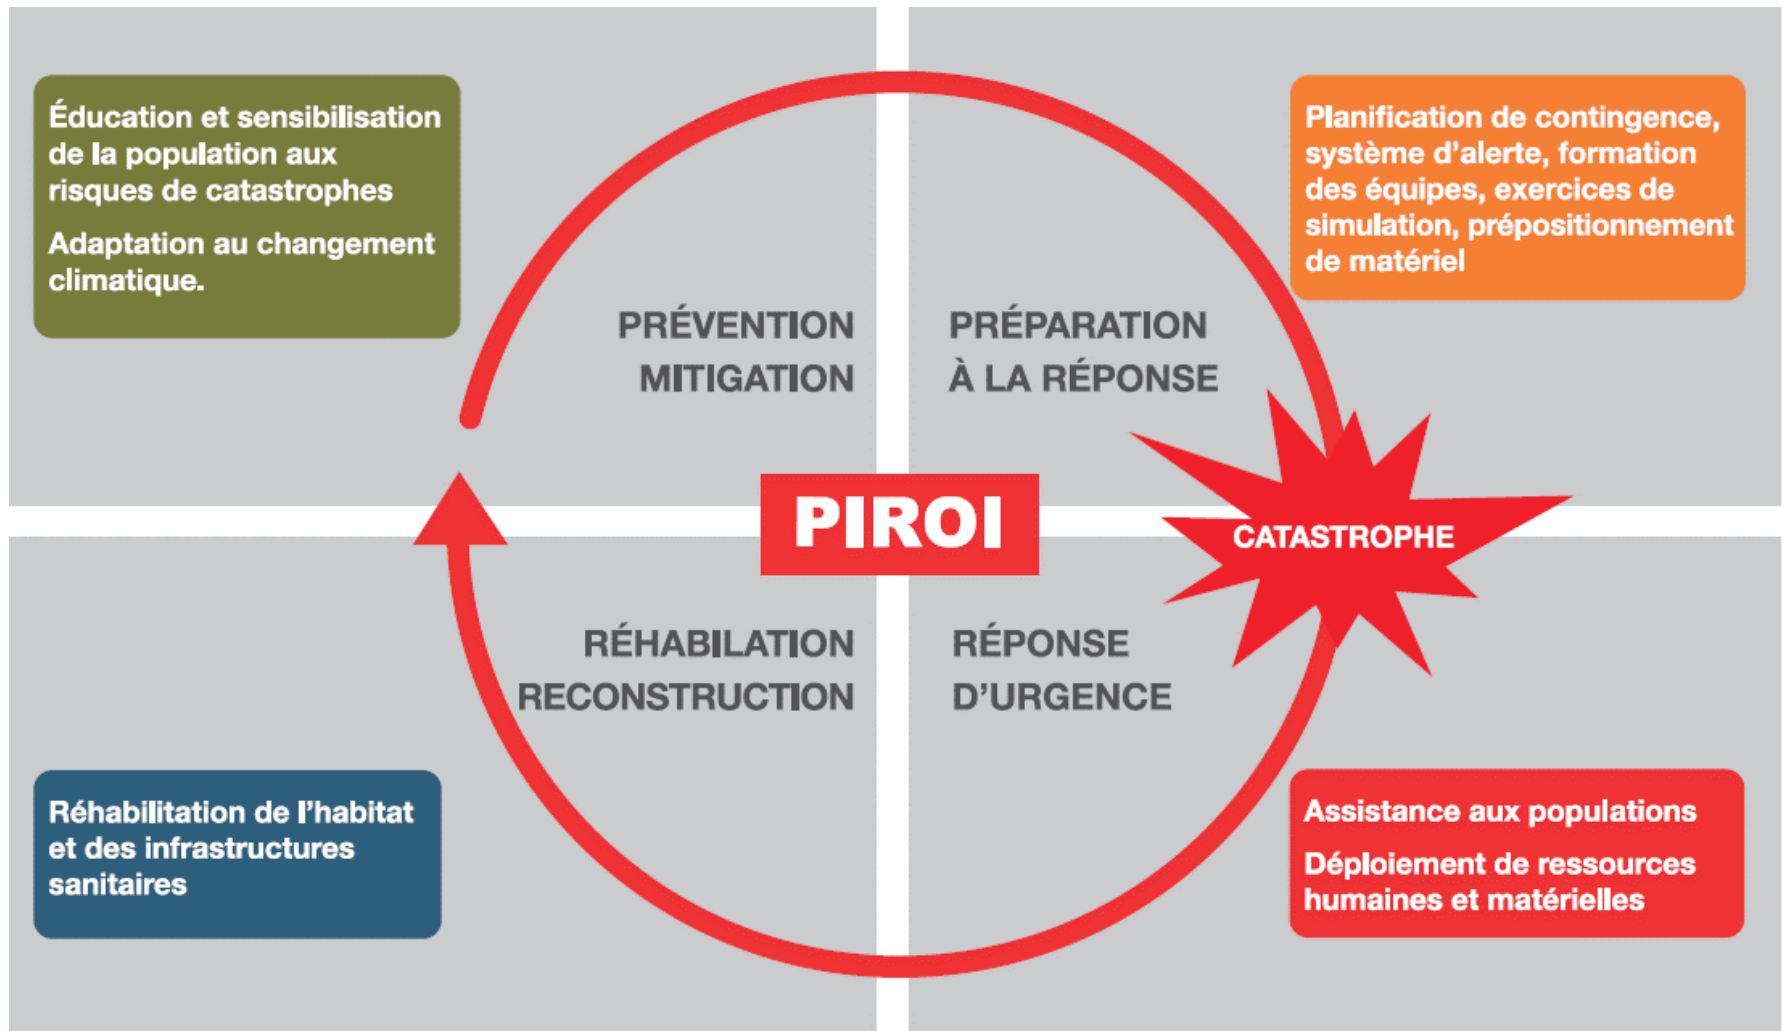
Éducation et sensibilisation de la population aux risques de catastrophes

Adaptation au changement climatique.

Planification de contingence, système d'alerte, formation des équipes, exercices de simulation, prépositionnement de matériel

PRÉVENTION
MITIGATION

PRÉPARATION
À LA RÉPONSE

PIROI

CATASTROPHE

RÉHABILATION
RECONSTRUCTION

RÉPONSE
D'URGENCE

Réhabilitation de l'habitat et des infrastructures sanitaires

Assistance aux populations

Déploiement de ressources humaines et matérielles